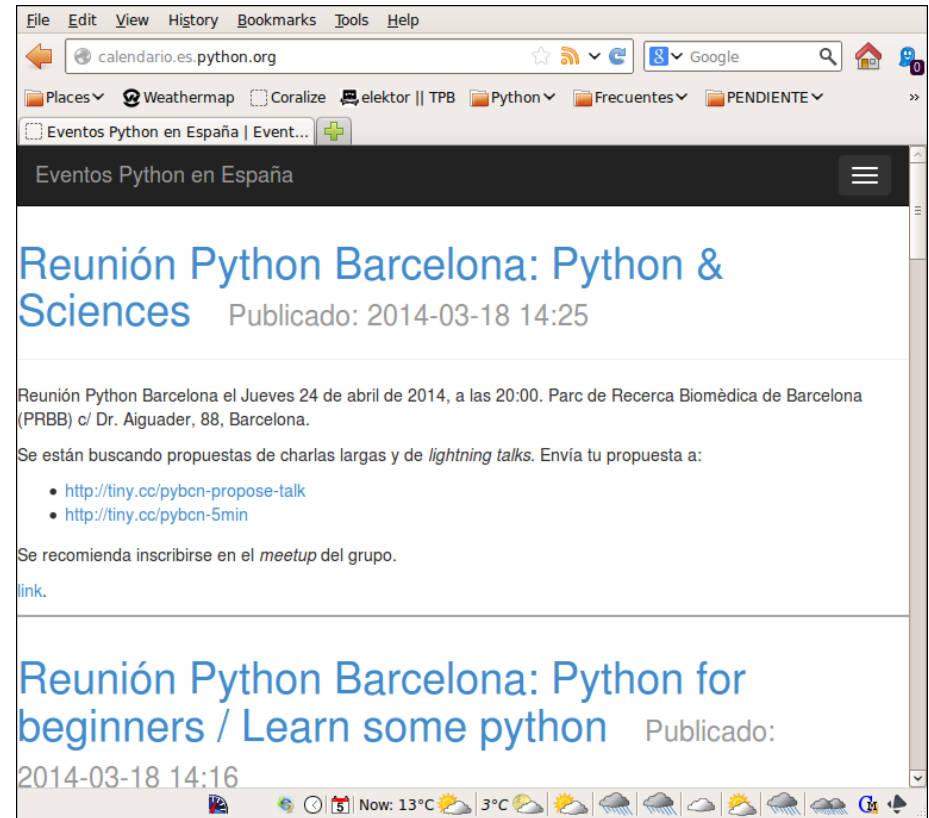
File Edit View History Bookmarks Tools Help

calendario.es.python.org

Google

0

Places Weathermap Coralize elektor || TPB Python Frecuentes PENDIENTE »

Eventos Python en España | Event...

Eventos Python en España

Reunión Python Barcelona: Python & Sciences Publicado: 2014-03-18 14:25

Reunión Python Barcelona el Jueves 24 de abril de 2014, a las 20:00. Parc de Recerca Biomèdica de Barcelona (PRBB) c/ Dr. Aiguader, 88, Barcelona.

Se están buscando propuestas de charlas largas y de *lightning talks*. Envía tu propuesta a:

- http://tiny.cc/pybcn-propose-talk
- http://tiny.cc/pybcn-5min

Se recomienda inscribirse en el *meetup* del grupo.

link.

Reunión Python Barcelona: Python for beginners / Learn some python Publicado: 2014-03-18 14:16

5 Now: 13°C 3°C